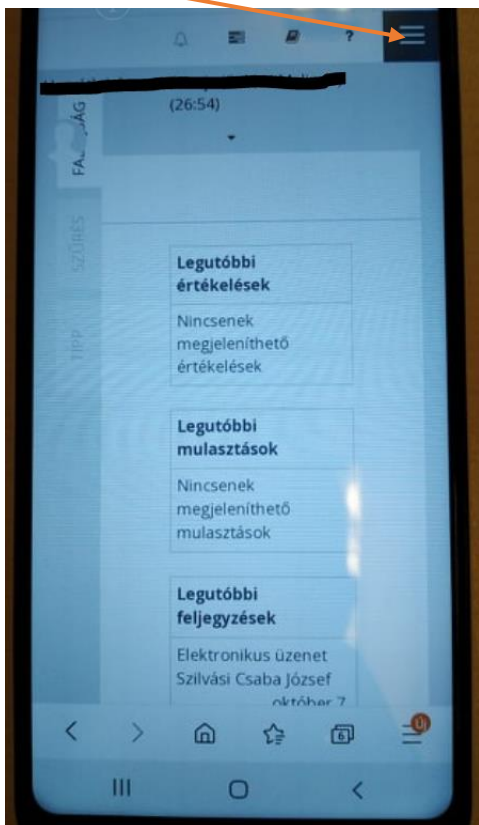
?

(26:54)

FA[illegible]ÁG

SZŰRÉS

TIPP

Legutóbbi értékelések

Nincsenek megjeleníthető értékelések

Legutóbbi mulasztások

Nincsenek megjeleníthető mulasztások

Legutóbbi feljegyzések

Elektronikus üzenet
Szilvási Csaba József
október 7

6

0